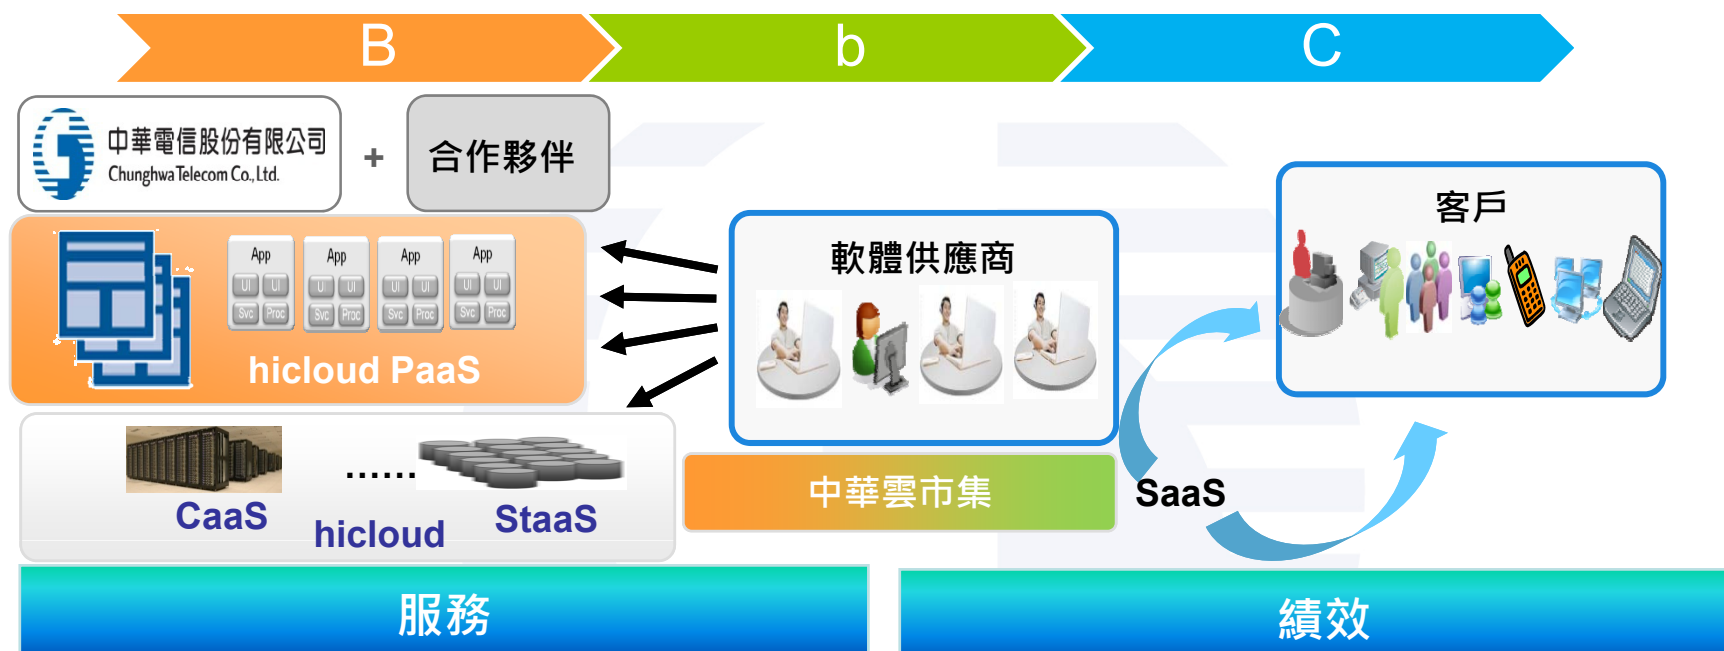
B

b

C

中華電信股份有限公司
Chunghwa Telecom Co., Ltd.

+

合作夥伴

App
UI UI
Svc Proc

App
UI UI
Svc Proc

App
UI UI
Svc Proc

App
UI UI
Svc Proc

hicloud PaaS

軟體供應商

客戶

CaaS

......

StaaS

hicloud

中華雲市集

SaaS

服務

績效